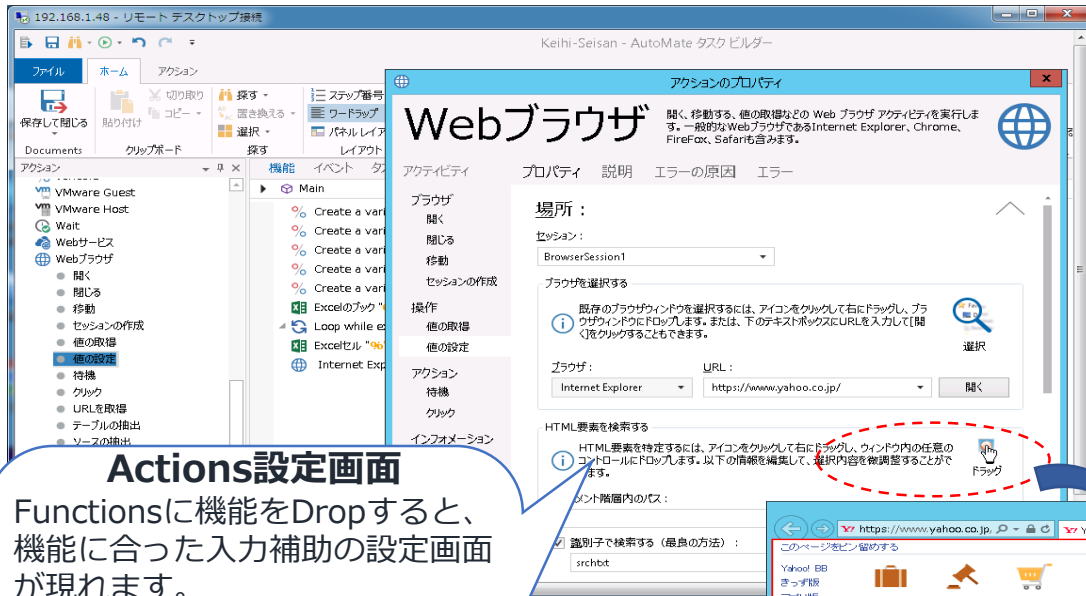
192.168.1.48 - リモート デスクトップ接続

Keihi-Seisan - AutoMate タスク ビルダー

ファイル　ホーム　アクション

保存して閉じる　貼り付け　切り取り　コピー　探す　置き換える　選択　ステップ番号　ワードラップ　パネル レイア

Documents　クリップボード　探す　レイアウ

アクション
VMware Guest
VMware Host
Wait
Webサービス
Webブラウザ
開く
閉じる
移動
セッションの作成
値の取得
値の設定
待機
クリック
URLを取得
テーブルの抽出
ソースの抽出

機能　イベント　タ
Main
Create a vari
Create a vari
Create a vari
Create a vari
Create a vari
Excelのブック
Loop while ex
Excelセル
Internet Exp

アクションのプロパティ

Webブラウザ

開く、移動する、値の取得などの Web ブラウザ アクティビティを実行します。一般的なWebブラウザであるInternet Explorer、Chrome、FireFox、Safariも含みます。

アクティビティ　プロパティ　説明　エラーの原因　エラー

ブラウザ
開く
閉じる
移動
セッションの作成
操作
値の取得
値の設定
アクション
待機
クリック
インフォメーション

場所：
セッション：
BrowserSession1
ブラウザを選択する
既存のブラウザウィンドウを選択するには、アイコンをクリックして右にドラッグし、ブラウザウィンドウにドロップします。または、下のテキストボックスにURLを入力して[開く]をクリックすることもできます。
選択
ブラウザ：
Internet Explorer
URL：
https://www.yahoo.co.jp/
開く
HTML要素を検索する
HTML要素を特定するには、アイコンをクリックして右にドラッグし、ウィンドウ内の任意のコントロールにドロップします。以下の情報を編集して、選択内容を微調整することができます。
ドラッグ
メント階層内のパス：
識別子で検索する（最良の方法）：
srchtxt

https://www.yahoo.co.jp
このページをピン留めする
Yahoo! BB
きっず版

Actions設定画面
Functionsに機能をDropすると、機能に合った入力補助の設定画面が現れます。